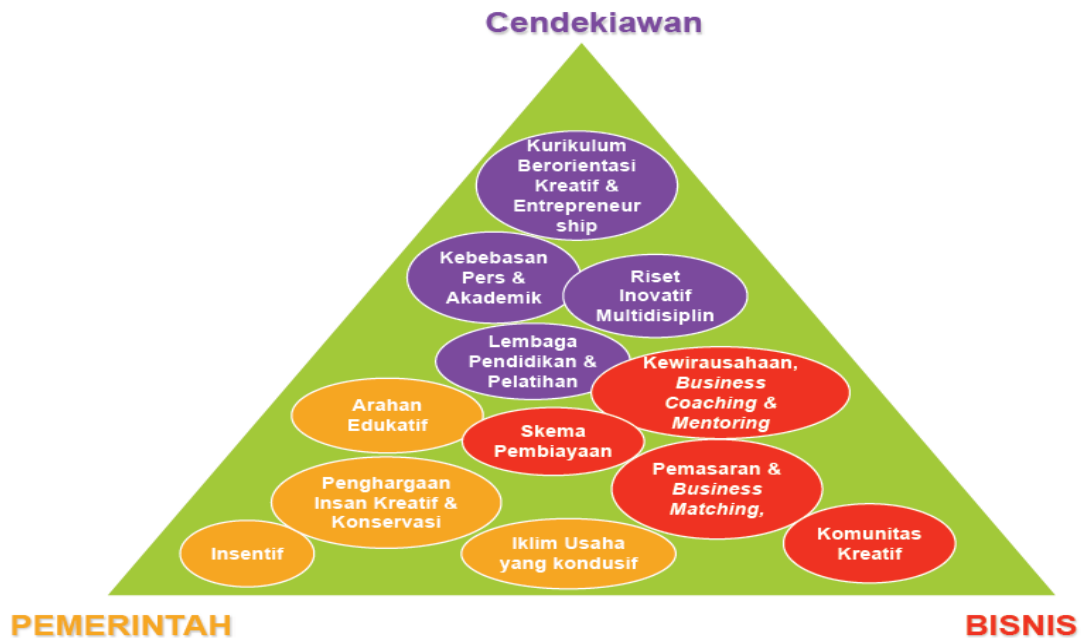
Cendekiawan

Kurikulum Berorientasi Kreatif & Entrepreneur ship

Kebebasan Pers & Akademik

Riset Inovatif Multidisiplin

Lembaga Pendidikan & Pelatihan

Kewirausahaan, *Business Coaching & Mentoring*

Arahan Edukatif

Skema Pembiayaan

Pemasaran & *Business Matching,*

Penghargaan Insan Kreatif & Konservasi

Insentif

Iklim Usaha yang kondusif

Komunitas Kreatif

PEMERINTAH

BISNIS